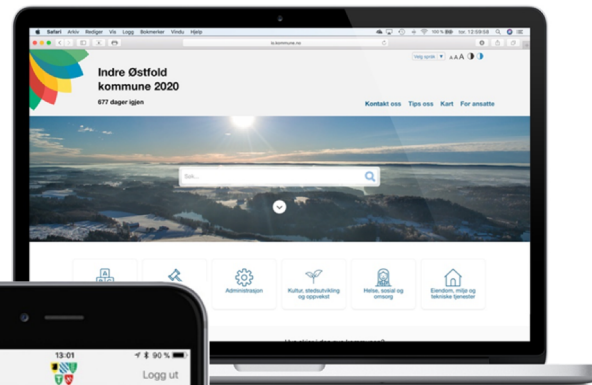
Safari Arkiv Rediger Vis Logg Bokmerker Vindu Hjelp

Velg språk AAA

Indre Østfold kommune 2020

677 dager igjen

Kontakt oss Tips oss Kart For ansatte

Søk...

Administrasjon

Kultur, stedsutvikling og oppvekst

Helse, sosial og omsorg

Eiendom, miljø og tekniske tjenester

13:01

90 %

Logg ut